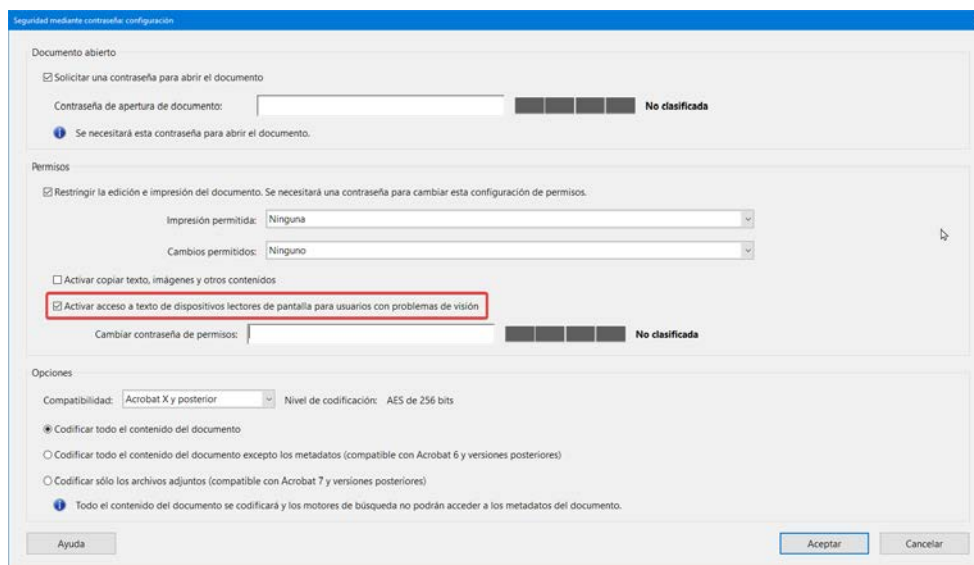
Seguridad mediante contraseña: configuración

Documento abierto

☑ Solicitar una contraseña para abrir el documento

Contraseña de apertura de documento:

No clasificada

Se necesitará esta contraseña para abrir el documento.

Permisos

☑ Restringir la edición e impresión del documento. Se necesitará una contraseña para cambiar esta configuración de permisos.

Impresión permitida: Ninguna

Cambios permitidos: Ninguno

☐ Activar copiar texto, imágenes y otros contenidos

☑ Activar acceso a texto de dispositivos lectores de pantalla para usuarios con problemas de visión

Cambiar contraseña de permisos:

No clasificada

Opciones

Compatibilidad: Acrobat X y posterior

Nivel de codificación: AES de 256 bits

◉ Codificar todo el contenido del documento

○ Codificar todo el contenido del documento excepto los metadatos (compatible con Acrobat 6 y versiones posteriores)

○ Codificar sólo los archivos adjuntos (compatible con Acrobat 7 y versiones posteriores)

Todo el contenido del documento se codificará y los motores de búsqueda no podrán acceder a los metadatos del documento.

Ayuda

Aceptar

Cancelar